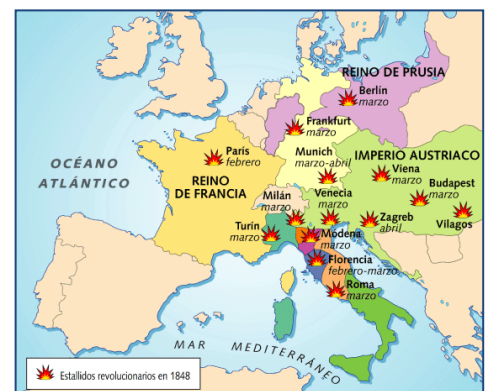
REINO DE PRUSIA
Berlín
marzo
Frankfurt
marzo
París
febrero
Munich
marzo-abril
IMPERIO AUSTRIACO
Viena
marzo
Budapest
marzo
OCÉANO
ATLÁNTICO
REINO
DE FRANCIA
Milán
marzo
Venecia
marzo
Zagreb
abril
Vilagos
Turín
marzo
Módena
marzo
Florencia
febrero-marzo
Roma
marzo
MAR MEDITERRÁNEO
Estallidos revolucionarios en 1848